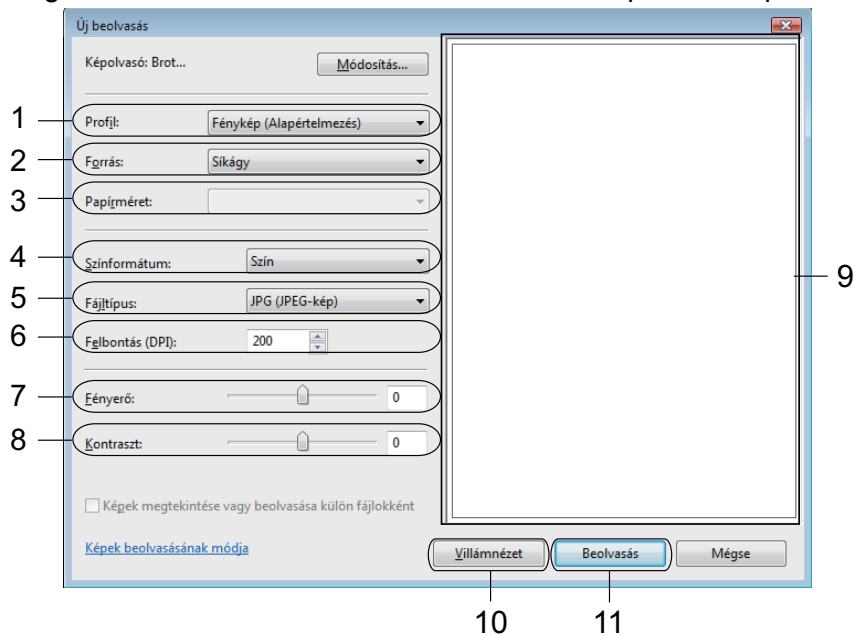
Új beolvasás

Képolvasó: Brot...

Módosítás...

1 Profil: Fénykép (Alapértelmezés)

2 Forrás: Síkágy

3 Papírméret:

4 Színformátum: Szín

5 Fájltípus: JPG (JPEG-kép)

6 Felbontás (DPI): 200

7 Fényerő: 0

8 Kontraszt: 0

Képek megtekintése vagy beolvasása külön fájlokként

Képek beolvasásának módja

9

Villámnézet

Beolvasás

Mégse

10

11